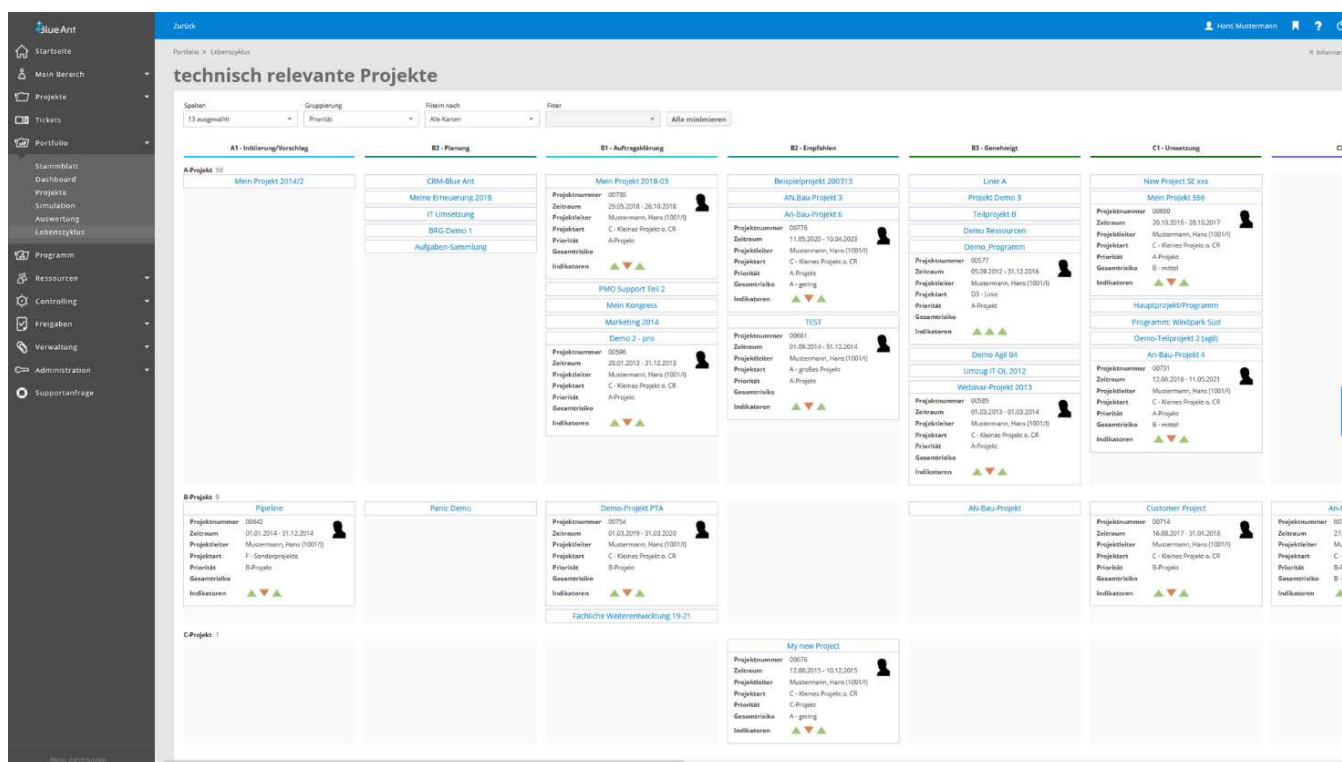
Blue Ant

Startseite
Mein Bereich
Projekte
Tickets
Portfolio
Stammblatt
Dashboard
Projekte
Simulation
Auswertung
Lebenszyklus
Programm
Ressourcen
Controlling
Freigaben
Verwaltung
Administration
Supportanfrage

Zurück

Hans Mustermann ? 

Portfolio » Lebenszyklus

« Informat

technisch relevante Projekte

Spalten
13 ausgewählt
Gruppierung
Priorität
Filtern nach
Alle Karten
Filter
Alle minimieren

A1 - Initiierung/Vorschlag
B2 - Planung
B1 - Auftragsklärung
B2 - Empfohlen
B3 - Genehmigt
C1 - Umsetzung
C

A-Projekt 58

Mein Projekt 2014/2

CRM-Blue Ant
Meine Erneuerung 2018
IT Umsetzung
BRG-Demo 1
Aufgaben-Sammlung

Mein Projekt 2018-03
Projektnummer 00730
Zeitraum 29.05.2018 - 26.10.2018
Projektleiter Mustermann, Hans (1001/I)
Projektart C - Kleines Projekt o. CR
Priorität A-Projekt
Gesamtrisiko
Indikatoren
PMO Support Teil 2
Mein Kongress
Marketing 2014
Demo 2 - pro
Projektnummer 00596
Zeitraum 28.01.2013 - 21.12.2013
Projektleiter Mustermann, Hans (1001/I)
Projektart C - Kleines Projekt o. CR
Priorität A-Projekt
Gesamtrisiko
Indikatoren

Beispielprojekt 200313
AN.Bau-Projekt 3
An-Bau-Projekt 6
Projektnummer 00776
Zeitraum 11.05.2020 - 10.04.2023
Projektleiter Mustermann, Hans (1001/I)
Projektart C - Kleines Projekt o. CR
Priorität A-Projekt
Gesamtrisiko A - gering
Indikatoren
TEST
Projektnummer 00661
Zeitraum 01.09.2014 - 31.12.2014
Projektleiter Mustermann, Hans (1001/I)
Projektart A - großes Projekt
Priorität A-Projekt
Gesamtrisiko
Indikatoren

Linie A
Projekt Demo 3
Teilprojekt B
Demo Ressourcen
Demo_Programm
Projektnummer 00577
Zeitraum 05.09.2012 - 31.12.2016
Projektleiter Mustermann, Hans (1001/I)
Projektart D3 - Linie
Priorität A-Projekt
Gesamtrisiko
Indikatoren
Demo Agil 04
Umzug IT-DL 2012
Webinar-Projekt 2013
Projektnummer 00585
Zeitraum 01.03.2013 - 01.03.2014
Projektleiter Mustermann, Hans (1001/I)
Projektart C - Kleines Projekt o. CR
Priorität A-Projekt
Gesamtrisiko
Indikatoren

New Project SE xxx
Mein Projekt 556
Projektnummer 00800
Zeitraum 26.10.2016 - 26.10.2017
Projektleiter Mustermann, Hans (1001/I)
Projektart C - Kleines Projekt o. CR
Priorität A-Projekt
Gesamtrisiko B - mittel
Indikatoren
Hauptprojekt/Programm
Programm: Windpark Süd
Demo-Teilprojekt 2 (agil)
An-Bau-Projekt 4
Projektnummer 00731
Zeitraum 12.06.2018 - 11.05.2021
Projektleiter Mustermann, Hans (1001/I)
Projektart C - Kleines Projekt o. CR
Priorität A-Projekt
Gesamtrisiko B - mittel
Indikatoren

B-Projekt 9

Pipeline
Projektnummer 00642
Zeitraum 01.01.2014 - 31.12.2014
Projektleiter Mustermann, Hans (1001/I)
Projektart F - Sonderprojekte
Priorität B-Projekt
Gesamtrisiko
Indikatoren

Panic Demo

Demo-Projekt PTA
Projektnummer 00754
Zeitraum 01.03.2019 - 31.03.2020
Projektleiter Mustermann, Hans (1001/I)
Projektart C - Kleines Projekt o. CR
Priorität B-Projekt
Gesamtrisiko
Indikatoren
Fachliche Weiterentwicklung 19-21

AN-Bau-Projekt

Customer Project
Projektnummer 00714
Zeitraum 16.08.2017 - 31.01.2018
Projektleiter Mustermann, Hans (1001/I)
Projektart C - Kleines Projekt o. CR
Priorität B-Projekt
Gesamtrisiko
Indikatoren

An-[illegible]
Projektnummer 00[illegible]
Zeitraum 27.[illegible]
Projektleiter Mu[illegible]
Projektart C-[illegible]
Priorität B-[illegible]
Gesamtrisiko B-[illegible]
Indikatoren

C-Projekt 1

My new Project
Projektnummer 00676
Zeitraum 12.08.2015 - 10.12.2015
Projektleiter Mustermann, Hans (1001/I)
Projektart C - Kleines Projekt o. CR
Priorität C-Projekt
Gesamtrisiko A - gering
Indikatoren